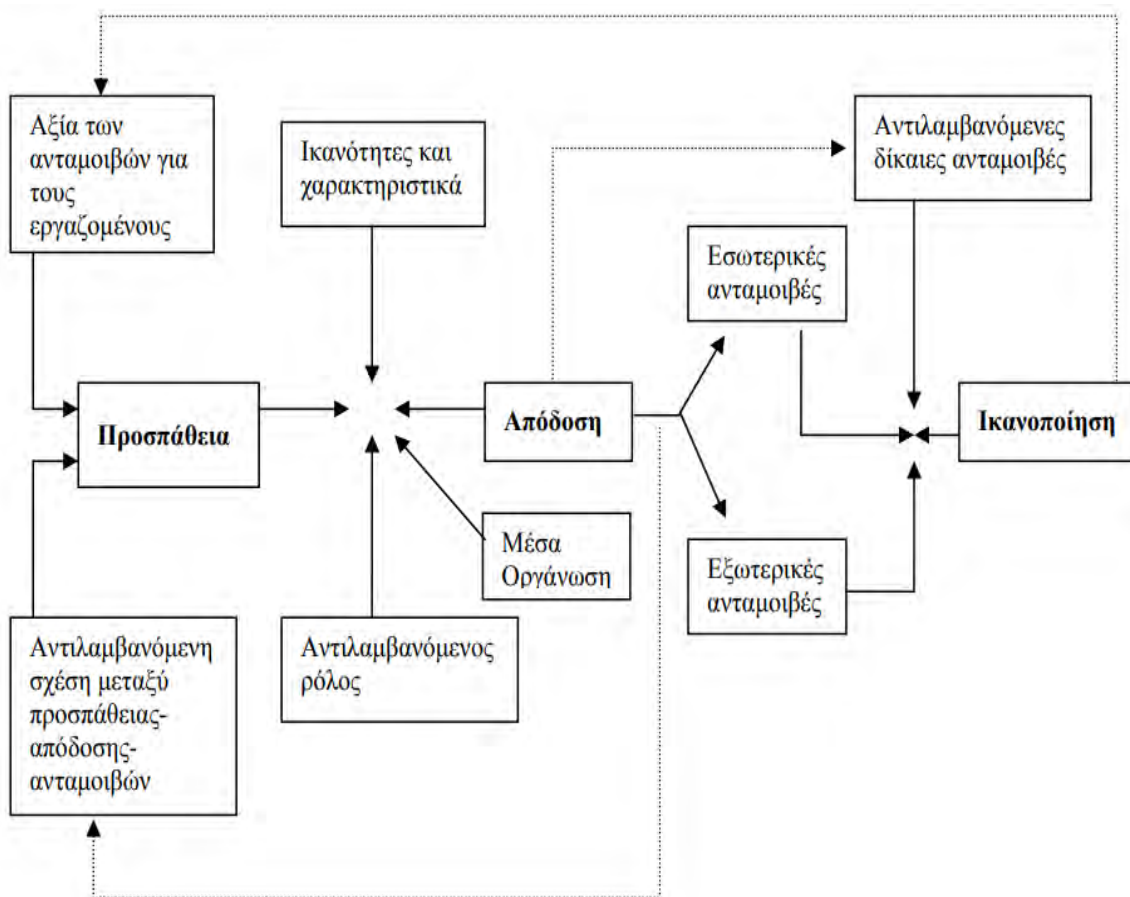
Αξία των ανταμοιβών για τους εργαζομένους

Ικανότητες και χαρακτηριστικά

Αντιλαμβανόμενες δίκαιες ανταμοιβές

Εσωτερικές ανταμοιβές

Προσπάθεια

Απόδοση

Ικανοποίηση

Μέσα Οργάνωση

Εξωτερικές ανταμοιβές

Αντιλαμβανόμενη σχέση μεταξύ προσπάθειας-απόδοσης-ανταμοιβών

Αντιλαμβανόμενος ρόλος